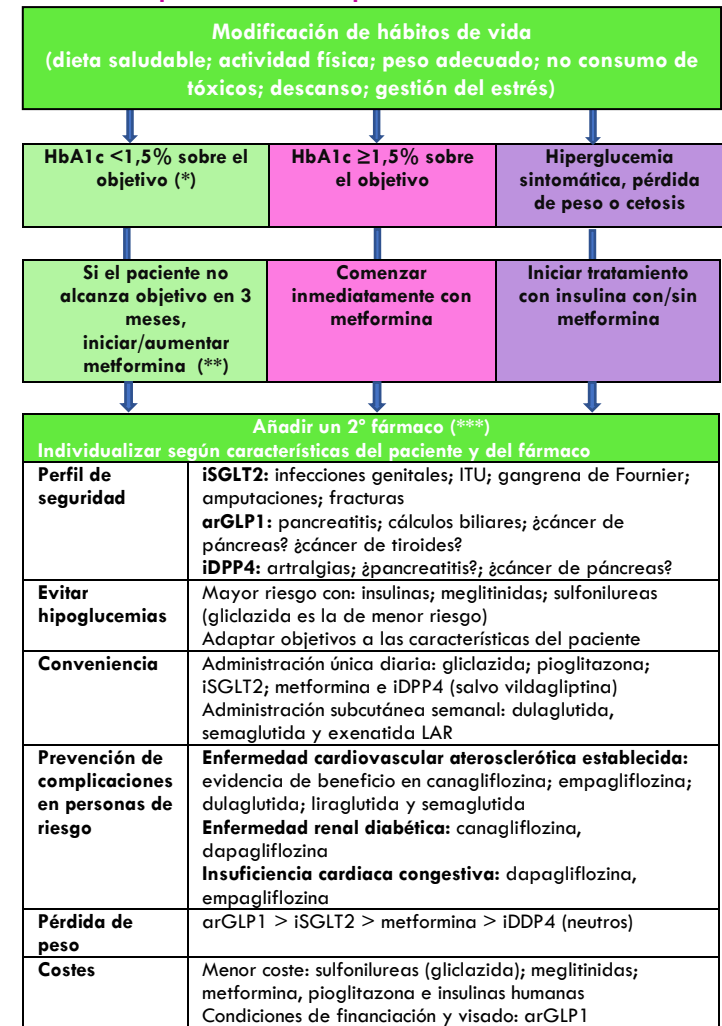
Modificación de hábitos de vida (dieta saludable; actividad física; peso adecuado; no consumo de tóxicos; descanso; gestión del estrés)

HbA1c <1,5% sobre el objetivo (*)

HbA1c ≥1,5% sobre el objetivo

Hiperglucemia sintomática, pérdida de peso o cetosis

Si el paciente no alcanza objetivo en 3 meses, iniciar/aumentar metformina (**)

Comenzar inmediatamente con metformina

Iniciar tratamiento con insulina con/sin metformina

Añadir un 2° fármaco (***)
Individualizar según características del paciente y del fármaco

| | |
|---|---|
| Perfil de seguridad | iSGLT2: infecciones genitales; ITU; gangrena de Fournier; amputaciones; fracturas<br>arGLP1: pancreatitis; cálculos biliares; ¿cáncer de páncreas? ¿cáncer de tiroides?<br>iDPP4: artralgias; ¿pancreatitis?; ¿cáncer de páncreas? |
| Evitar hipoglucemias | Mayor riesgo con: insulinas; meglitinidas; sulfonilureas (gliclazida es la de menor riesgo)<br>Adaptar objetivos a las características del paciente |
| Conveniencia | Administración única diaria: gliclazida; pioglitazona; iSGLT2; metformina e iDPP4 (salvo vildagliptina)<br>Administración subcutánea semanal: dulaglutida, semaglutida y exenatida LAR |
| Prevención de complicaciones en personas de riesgo | Enfermedad cardiovascular aterosclerótica establecida: evidencia de beneficio en canagliflozina; empagliflozina; dulaglutida; liraglutida y semaglutida<br>Enfermedad renal diabética: canagliflozina, dapagliflozina<br>Insuficiencia cardiaca congestiva: dapagliflozina, empagliflozina |
| Pérdida de peso | arGLP1 > iSGLT2 > metformina > iDDP4 (neutros) |
| Costes | Menor coste: sulfonilureas (gliclazida); meglitinidas; metformina, pioglitazona e insulinas humanas<br>Condiciones de financiación y visado: arGLP1 |